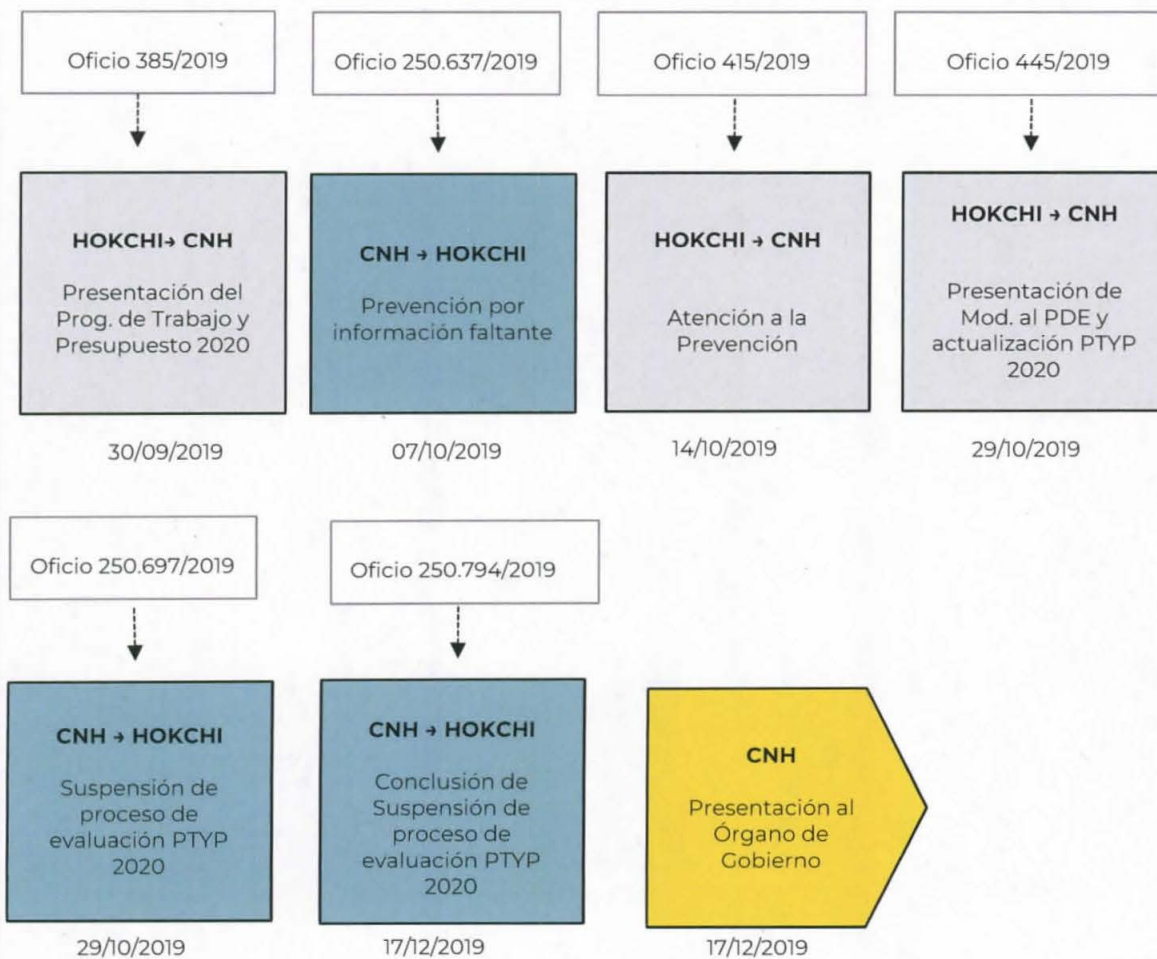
Oficio 385/2019

HOKCHI→ CNH

Presentación del Prog. de Trabajo y Presupuesto 2020

30/09/2019

Oficio 250.637/2019

CNH → HOKCHI

Prevención por información faltante

07/10/2019

Oficio 415/2019

HOKCHI → CNH

Atención a la Prevención

14/10/2019

Oficio 445/2019

HOKCHI → CNH

Presentación de Mod. al PDE y actualización PTYP 2020

29/10/2019

Oficio 250.697/2019

CNH → HOKCHI

Suspensión de proceso de evaluación PTYP 2020

29/10/2019

Oficio 250.794/2019

CNH → HOKCHI

Conclusión de Suspensión de proceso de evaluación PTYP 2020

17/12/2019

CNH

Presentación al Órgano de Gobierno

17/12/2019